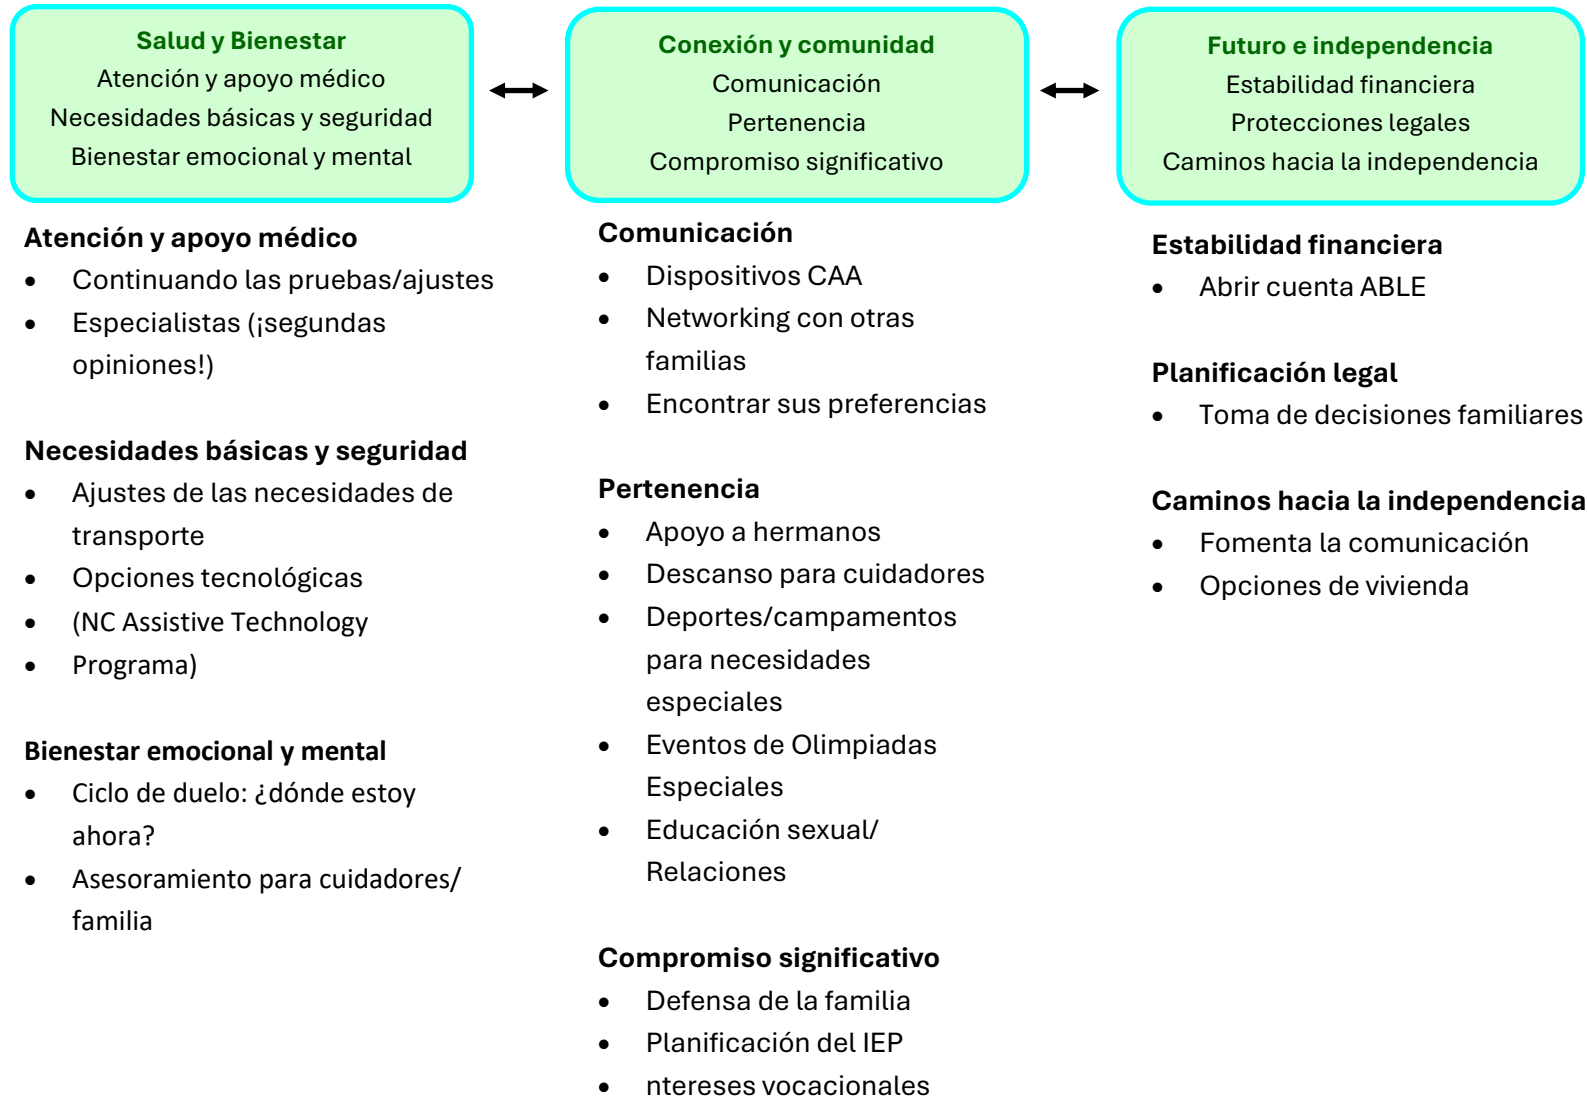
Salud y Bienestar
Atención y apoyo médico
Necesidades básicas y seguridad
Bienestar emocional y mental

Conexión y comunidad
Comunicación
Pertenencia
Compromiso significativo

Futuro e independencia
Estabilidad financiera
Protecciones legales
Caminos hacia la independencia

Atención y apoyo médico
- Continuando las pruebas/ajustes
- Especialistas (¡segundas opiniones!)

Necesidades básicas y seguridad
- Ajustes de las necesidades de transporte
- Opciones tecnológicas
- (NC Assistive Technology
- Programa)

Bienestar emocional y mental
- Ciclo de duelo: ¿dónde estoy ahora?
- Asesoramiento para cuidadores/ familia

Comunicación
- Dispositivos CAA
- Networking con otras familias
- Encontrar sus preferencias

Pertenencia
- Apoyo a hermanos
- Descanso para cuidadores
- Deportes/campamentos para necesidades especiales
- Eventos de Olimpiadas Especiales
- Educación sexual/ Relaciones

Compromiso significativo
- Defensa de la familia
- Planificación del IEP
- ntereses vocacionales

Estabilidad financiera
- Abrir cuenta ABLE

Planificación legal
- Toma de decisiones familiares

Caminos hacia la independencia
- Fomenta la comunicación
- Opciones de vivienda